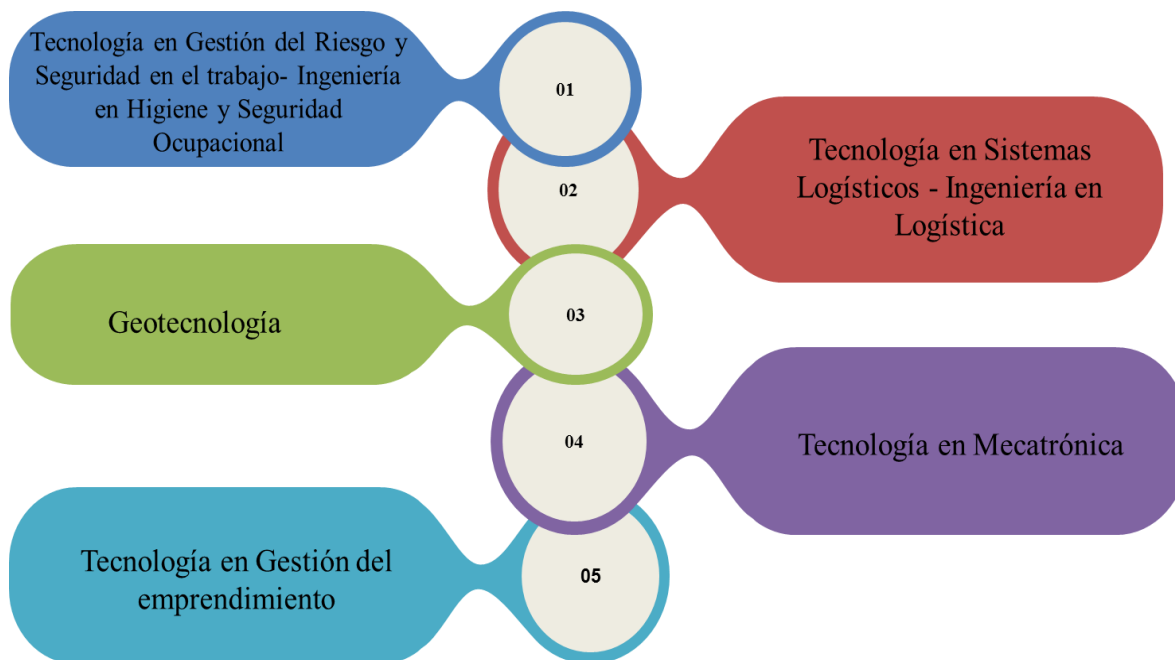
01

Tecnología en Gestión del Riesgo y Seguridad en el trabajo- Ingeniería en Higiene y Seguridad Ocupacional

02

Tecnología en Sistemas Logísticos - Ingeniería en Logística

03

Geotecnología

04

Tecnología en Mecatrónica

05

Tecnología en Gestión del emprendimiento